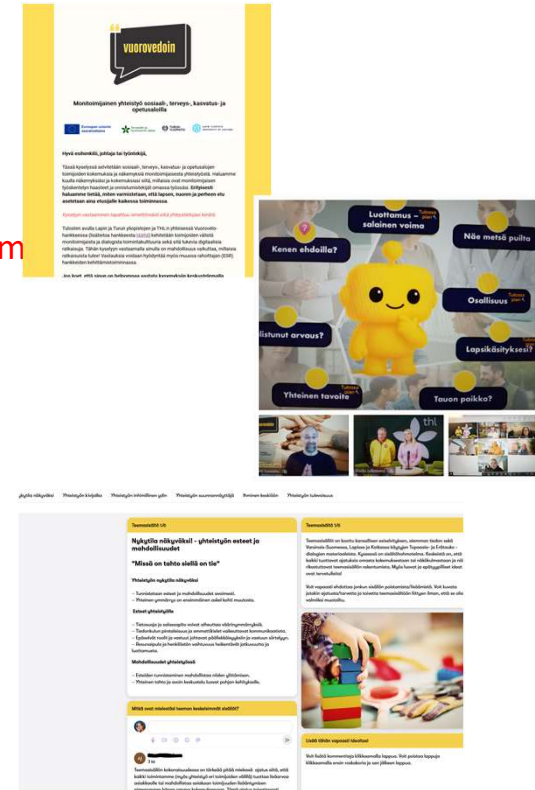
vuorovedoin

Monitoimijainen yhteistyö sosiaali-, terveys-, kasvatus- ja opetusaloilla

Hyvä ammattilainen, johtaja tai työntekijä,

Tässä kyselyssä selvitetään sosiaali-, terveys-, kasvatus- ja opetusalojen toimijoiden kokemuksia ja näkemyksiä monitoimijaisesta yhteistyöstä. Haluamme kuulla näkemyksesi ja kokemuksesi siitä, millaisia ovat monitoimijaisen työskentelyn haasteet ja onnistumiskohdat omassa työssäsi. Erityisesti haluamme tietää, miten varmistetaan, että lapsen, nuoren ja perheen etu asetetaan aina etusijalle kaikessa toiminnassa.

Kyselyyn vastaaminen tapahtuu nimettömänä eikä yhteystietojasi kerätä.

Tulosten avulla Lapin ja Turun yliopistojen ja THL:n yhteisessä Vuorovetohankkeessa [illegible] kehitetään toimijoiden välistä monitoimijaista ja dialogista toimintakulttuuria sekä sitä tukevia digitaalisia ratkaisuja. Tähän kyselyyn vastaamalla sinulla on mahdollisuus vaikuttaa, millaisia ratkaisuista tulee! Vastauksia voidaan hyödyntää myös muussa rahoittajan (ESR) hankkeiden kehittämistoiminnassa.

Jos koet, että sinun on helpompaa vastata kyymyksiin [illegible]

m

Luottamus – salainen voima
Kenen ehdoilla?
Näe metsä puilta
Osallisuus
Kuuntunut arvaus?
Lapsikäsityksesi?
Yhteinen tavoite
Tauon paikka?
thl.

Nykytila näkyväksi   Yhteistyön kivijalka   Yhteistyön inhimillinen puoli   Yhteistyön suunnannäyttäjä   Ihminen keskiöön   Yhteistyön tulevaisuus

Teemaosio Ub

Nykytila näkyväksi – yhteistyön esteet ja mahdollisuudet

"Missä on tahto siellä on tie"

Yhteistyön nykytila näkyväksi

– Tunnistetaan esteet ja mahdollisuudet asiakkaat.
– Yhteinen ymmärrys on ensimmäinen askel kohti muutosta.

Esteet yhteistyölle

– Tietosuoja ja salassapito voivat aiheuttaa väärinymmärryksiä.
– Tiedonkulun pirstaleisuus ja ammattikieli vaikeuttavat kommunikointia.
– Epäselvät roolit ja vastuut johtavat päällekkäisyyksiin ja vastuun siirtelyyn.
– Resurssipula ja henkilöstön vaihtuvuus heikentävät jatkuvuutta ja luottamusta.

Mahdollisuudet yhteistyössä

– Eteisten tunnistaminen mahdollistaa niiden ylittämisen.
– Yhteinen tahto ja avoin keskustelu luovat pohjan kehitykselle.

Mitä sinä mieleesi teeman keskeisimmät sisällöt?

Teemaosio U5

Teemaosiön on koottu kansallisen selvityksen, aiemman tiedon sekä Varsinais-Suomessa, Lapissa ja Kotkassa käytyjen Taipaale- ja Erätauko-dialogien materiaaleista. Kyseessä on sisältöihin tutustuminen. Keskeistä on, että kaikki tuottavat ajatuksia omasta kokemuksestaan tai näkökulmastaan ja niitä tarkastellaan teemaosiöiden rakentumisessa. Myös kuvat ja opetusvideot ovat tervetulleita!

Voit vapaasti ehdottaa jonkin sisällön poistamista/lisäämistä. Voit kuvata jotakin ajatusta/korvata ja tulostaa teemasisällöt lähtien ilman, että se olisi valmiiksi muotoiltu.

Lisää tähän vapaasti ideoitasi

Voit lisätä kommentteja klikkaamalla lappua. Voit poistaa lappuja klikkaamalla ensin roskakoria ja sen jälkeen lappua.

3 kk

Teemasisällön kokonaisuudessa on tärkeää pitää mielessä sijoitus siitä, että kaikki toimintamme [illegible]